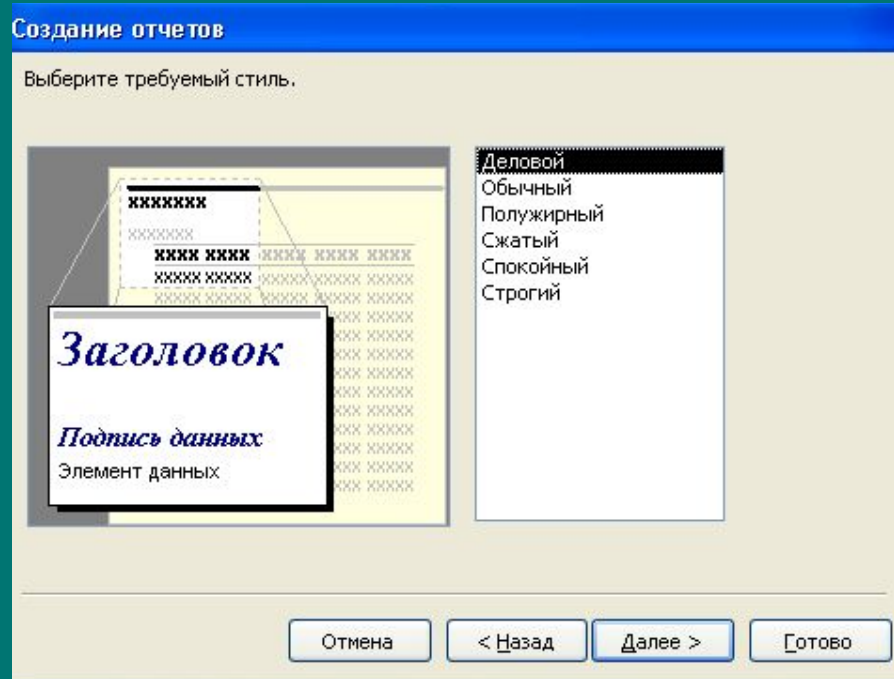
Создание отчетов

Выберите требуемый стиль.

XXXXXXX
XXXXXXX
XXXX XXXX XXXX XXXX XXXX
XXXXX XXXXX XXXX XXXX XXXX

Заголовок

Подпись данных
Элемент данных

Деловой
Обычный
Полужирный
Сжатый
Спокойный
Строгий

Отмена
< Назад
Далее >
Готово